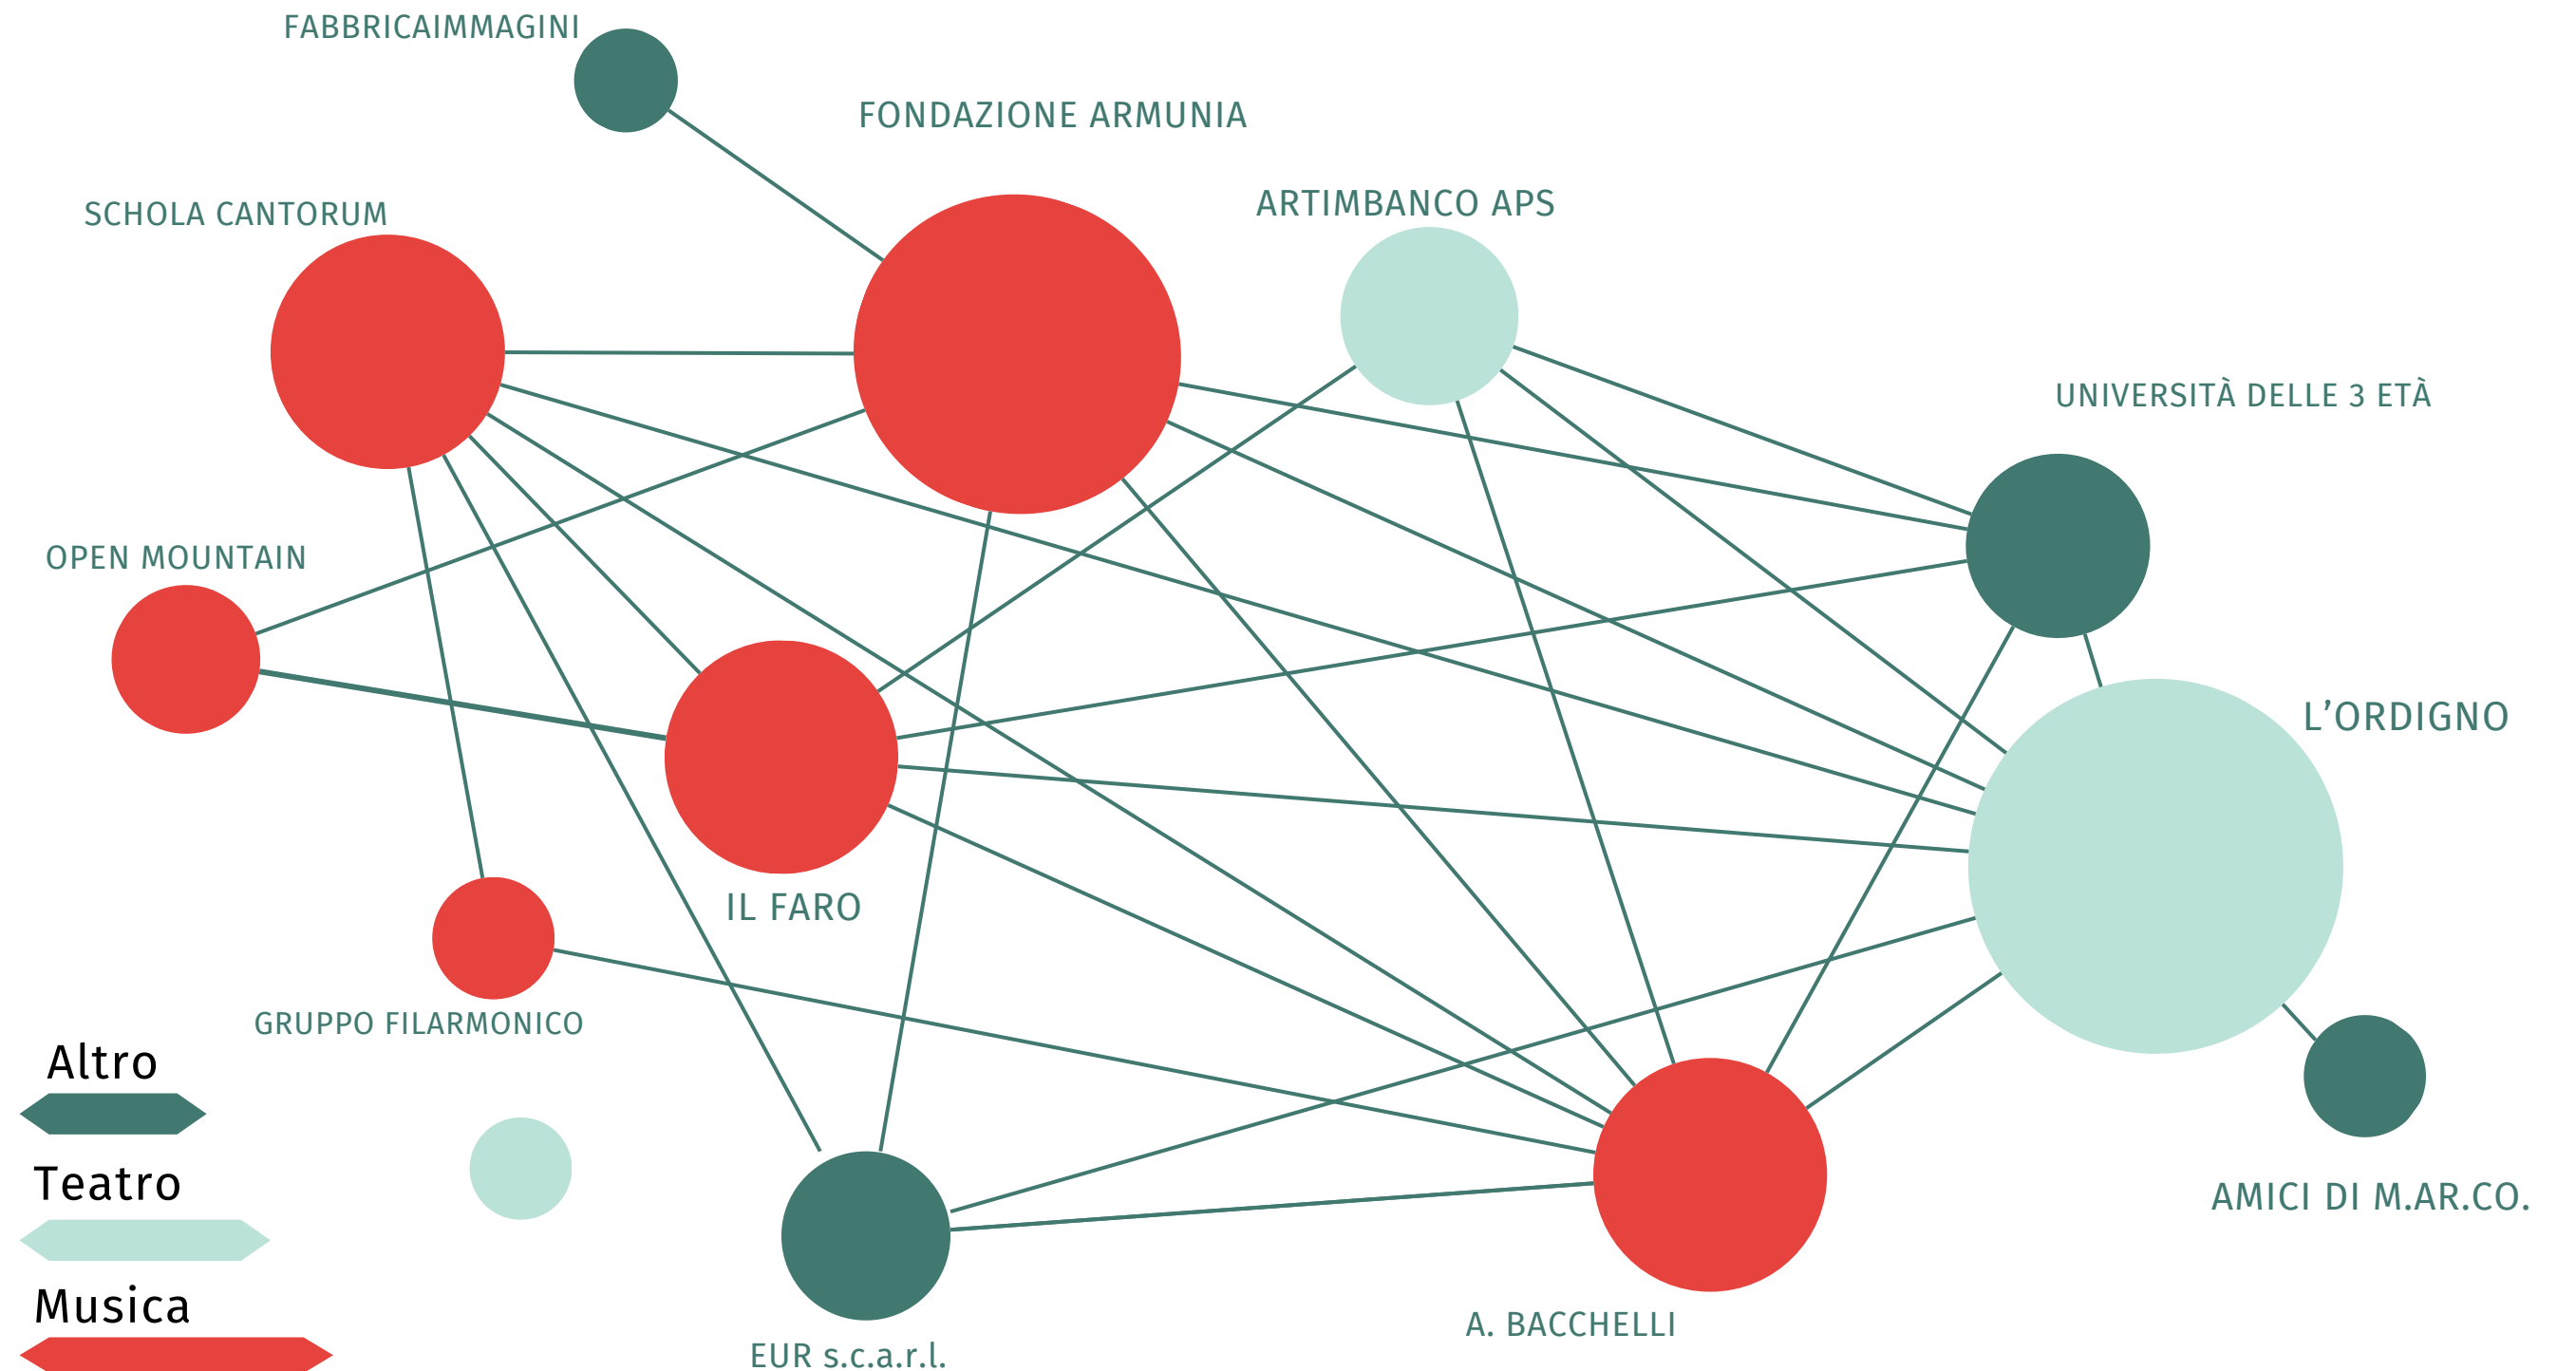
FABBRICAIMMAGINI

FONDAZIONE ARMUNIA

SCHOLA CANTORUM

ARTIMBANCO APS

UNIVERSITÀ DELLE 3 ETÀ

OPEN MOUNTAIN

L'ORDIGNO

IL FARO

GRUPPO FILARMONICO

Altro

Teatro

Musica

AMICI DI M.AR.CO.

A. BACCHELLI

EUR s.c.a.r.l.